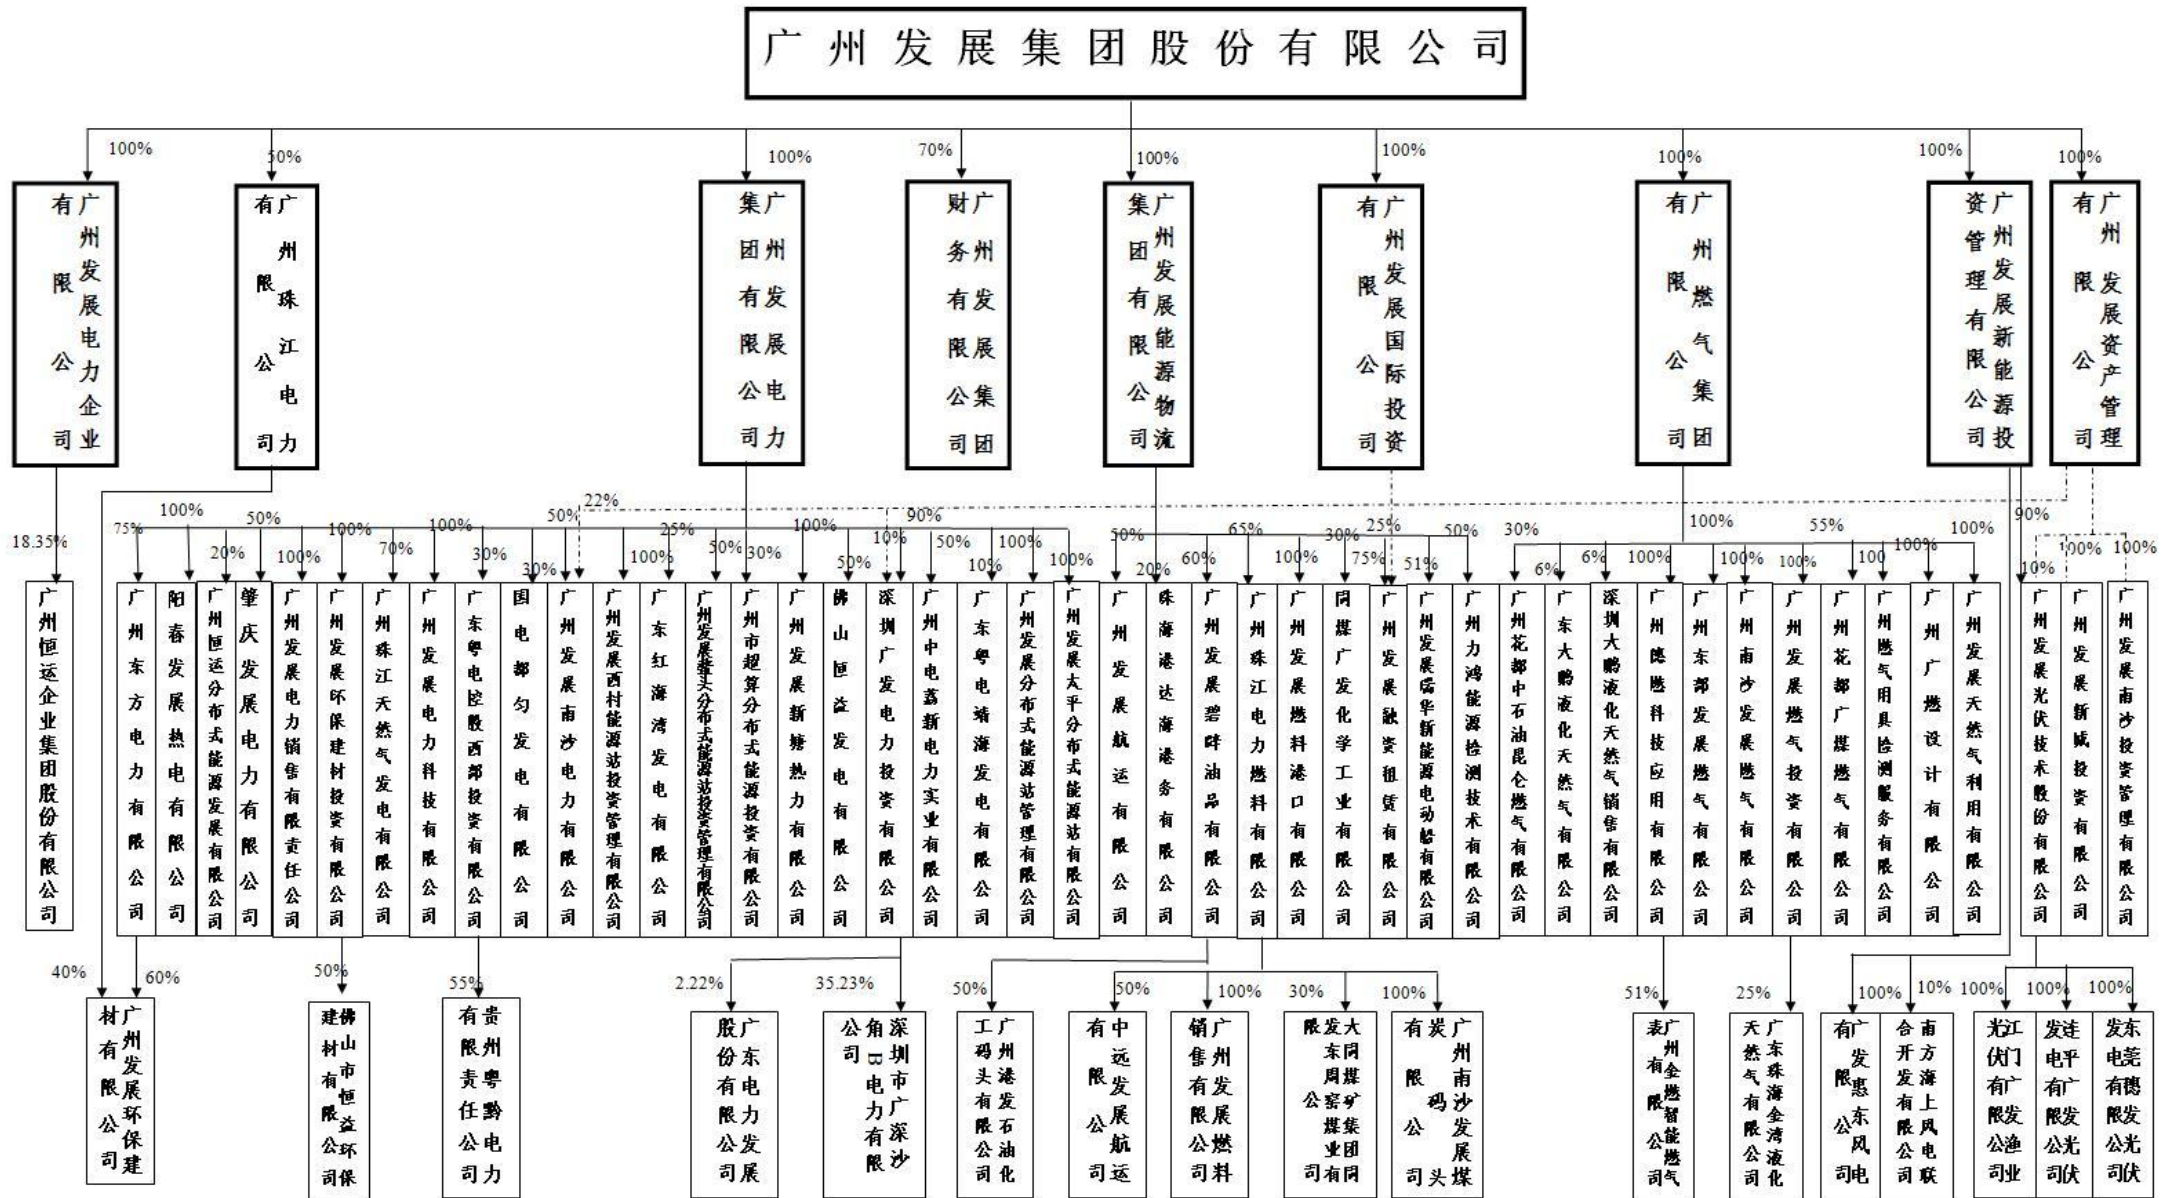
广州发展集团股份有限公司

100% 广州发展电力企业有限公司
50% 广州珠江电力有限公司
100% 广州发展电力集团有限公司
70% 广州发展集团财务有限公司
100% 广州发展能源物流集团有限公司
100% 广州发展国际投资有限公司
100% 广州燃气集团有限公司
100% 广州发展新能源投资管理有限公司
100% 广州发展资产管理有限公司

18.35% 广州恒运企业集团股份有限公司
75% 广州东方电力有限公司
100% 阳春发展热电有限公司
20% 广州恒运分布式能源发展有限公司
50% 肇庆发展电力有限公司
100% 广州发展电力销售有限责任公司
100% 广州发展环保建材投资有限公司
70% 广州珠江天然气发电有限公司
100% 广州发展电力科技有限公司
30% 广东粤电控股西部投资有限公司
30% 国电都匀发电有限公司
50% 广州发展南沙电力有限公司
22% 广州发展西村能源站投资管理有限公司
100% 广东红海湾发电有限公司
25% 广州发展鳌头分布式能源站投资管理有限公司
50% 广州市超算分布式能源投资有限公司
30%
100% 广州发展新塘热力有限公司
50% 佛山恒益发电有限公司
10% 深圳广发电力投资有限公司
90% 广州中电荔新电力实业有限公司
50%
10% 广东粤电靖海发电有限公司
100% 广州发展分布式能源站管理有限公司
100% 广州发展太平分布式能源站有限公司
50% 广州发展航运有限公司
20% 珠海港达海港务有限公司
60% 广州发展碧辟油品有限公司
65% 广州珠江电力燃料有限公司
100% 广州发展燃料港口有限公司
30% 同煤广发化学工业有限公司
75% 广州发展融资租赁有限公司
25%
51% 广州发展瑞华新能源电动船有限公司
50% 广州力鸿能源检测技术有限公司
30% 广州花都中石油昆仑燃气有限公司
6% 广东大鹏液化天然气有限公司
6% 深圳大鹏液化天然气销售有限公司
100% 广州燃气燃料科技应用有限公司
100%
100% 广州东部发展燃气有限公司
100% 广州南沙发展燃气有限公司
100% 广州发展燃气投资有限公司
55% 广州花都广煤燃气有限公司
100 广州燃气用具检测服务有限公司
100% 广州广燃设计有限公司
100% 广州发展天然气利用有限公司
90%
10% 广州发展光伏技术股份有限公司
100% 广州发展新城投资有限公司
100% 广州发展南沙投资管理有限公司

40% 60% 广州发展环保建材有限公司
50% 佛山市恒益环保建材有限公司
55% 贵州粤黔电力有限责任公司
2.22% 广东电力发展股份有限公司
35.23% 深圳市广深沙角B电力有限公司
50% 广州港发石油化工码头有限公司
50% 中远发展航运有限公司
100% 广州发展燃料销售有限公司
30% 大同发电东周窑煤矿集团有限公司
100% 广州南沙发展煤炭码头有限公司
51% 广州金燃智能燃气表有限公司
25% 广东珠海金湾液化天然气有限公司
100% 广发惠东风电有限公司
10% 南方海上风电联合开发有限公司
100% 江门广发渔光伏有限公司
100% 连平广发光伏发电有限公司
100% 东莞德发光伏发电有限公司